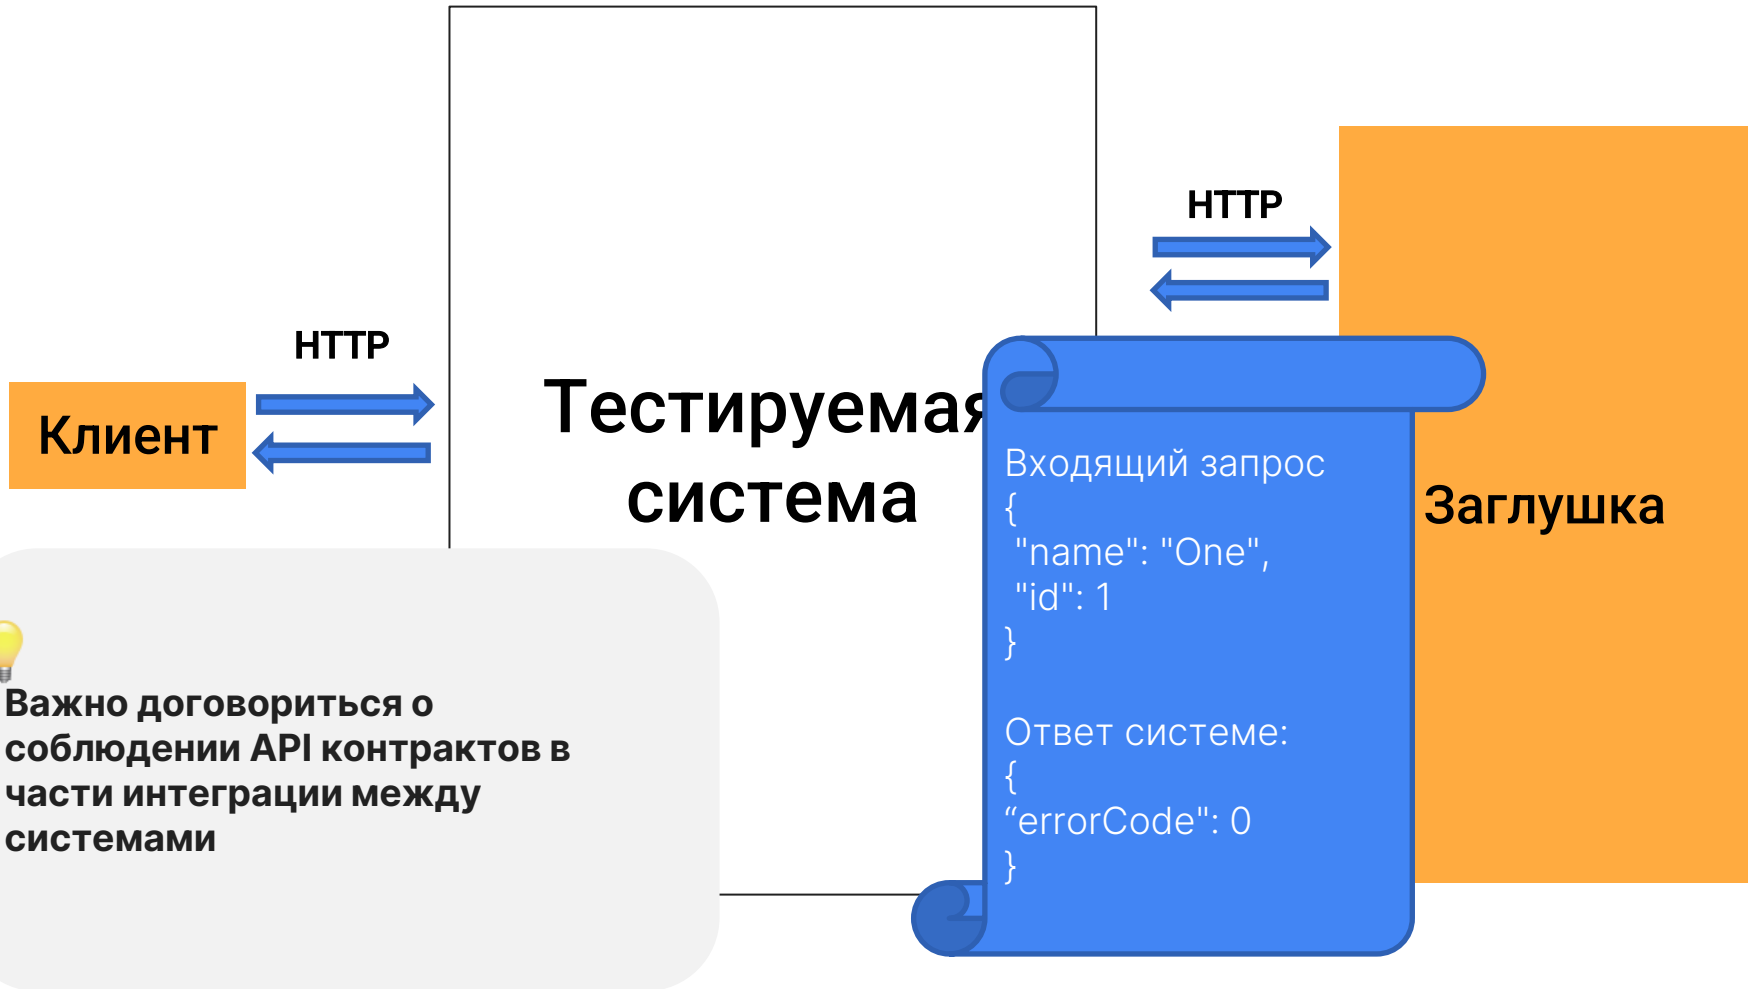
HTTP

Клиент

Тестируемая система

HTTP

Заглушка

Входящий запрос
{
"name": "One",
"id": 1
}

Ответ системе:
{
“errorCode": 0
}

Важно договориться о соблюдении API контрактов в части интеграции между системами